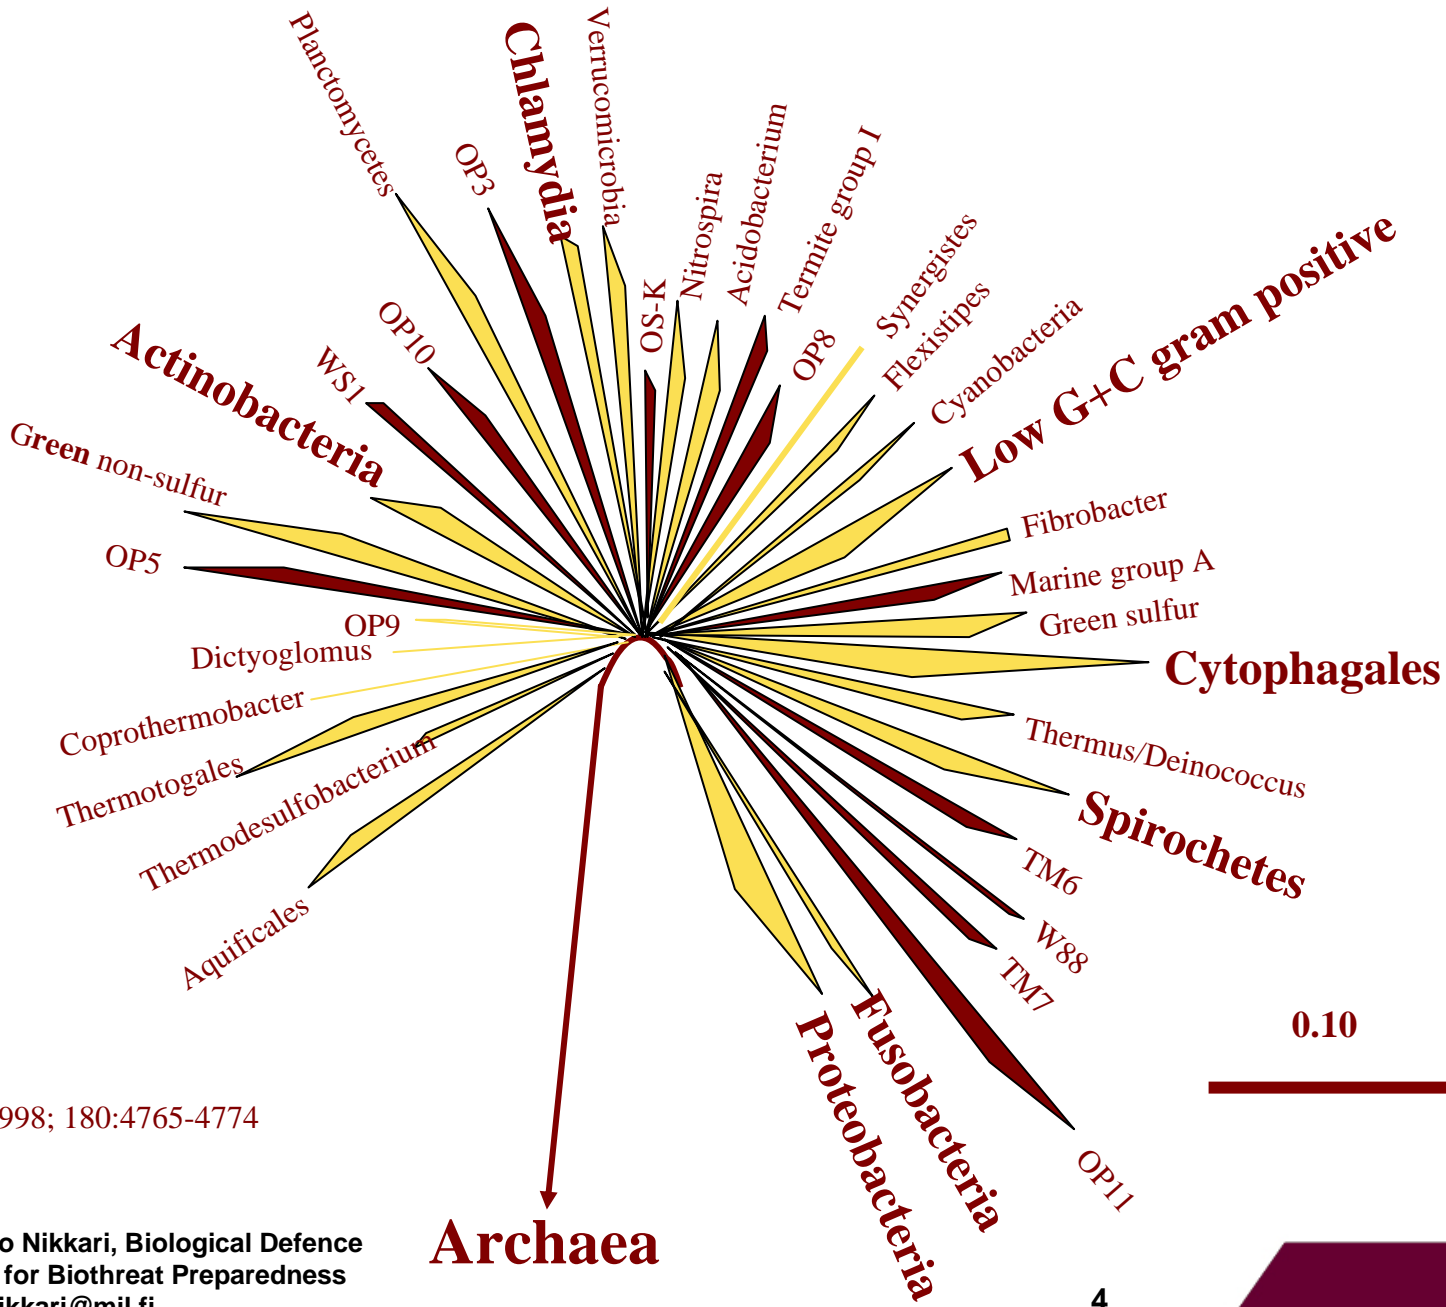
Planctomycetes
Chlamydia
Verrucomicrobia
OP3
OS-K
Nitrospira
Acidobacterium
Termite group I
Synergistes
Flexistipes
OP8
Cyanobacteria
Low G+C gram positive
OP10
WS1
Actinobacteria
Green non-sulfur
OP5
OP9
Dictyoglomus
Coprothermobacter
Thermotogales
Thermodesulfobacterium
Aquificales
Fibrobacter
Marine group A
Green sulfur
Cytophagales
Thermus/Deinococcus
Spirochetes
TM6
W88
TM7
OP11
Fusobacteria
Proteobacteria
Archaea
0.10
998; 180:4765-4774
o Nikkari, Biological Defence
for Biothreat Preparedness
ikkari@mil.fi
4